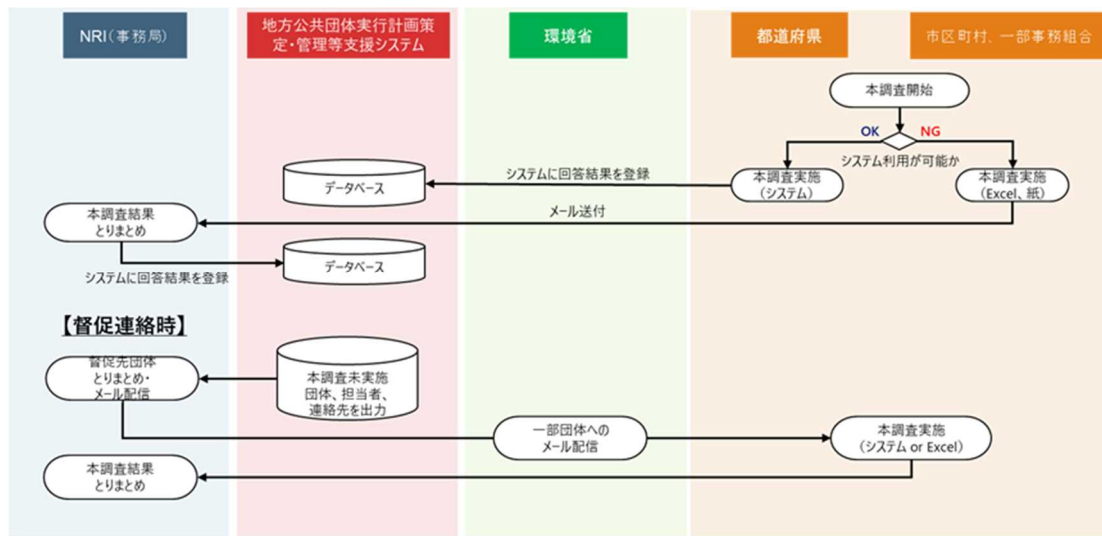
NRI（事務局）

地方公共団体実行計画策定・管理等支援システム

環境省

都道府県

市区町村、一部事務組合

本調査開始

OK

NG

システム利用が可能か

本調査実施（システム）

本調査実施（Excel、紙）

システムに回答結果を登録

データベース

メール送付

本調査結果とりまとめ

システムに回答結果を登録

データベース

【督促連絡時】

督促先団体とりまとめ・メール配信

本調査未実施団体、担当者、連絡先を出力

一部団体へのメール配信

本調査実施（システム or Excel）

本調査結果とりまとめ